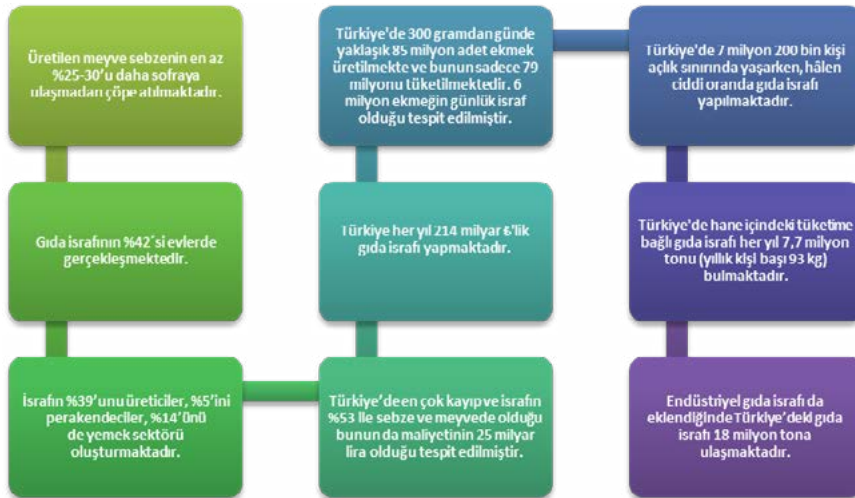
Üretilen meyve sebzenin en az %25-30'u daha sofraya ulaşmadan çöpe atılmaktadır.

Gıda israfının %42'si evlerde gerçekleşmektedir.

İsrafın %39'unu üreticiler, %5'ini perakendeciler, %14'ünü de yemek sektörü oluşturmaktadır.

Türkiye'de 300 gramdan günde yaklaşık 85 milyon adet ekmek üretilmekte ve bunun sadece 79 milyonu tüketilmektedir. 6 milyon ekmeğin günlük israf olduğu tespit edilmiştir.

Türkiye her yıl 214 milyar ₺'lik gıda israfı yapmaktadır.

Türkiye'de en çok kayıp ve israfın %53 ile sebze ve meyvede olduğu bunun da maliyetinin 25 milyar lira olduğu tespit edilmiştir.

Türkiye'de 7 milyon 200 bin kişi açlık sınırında yaşarken, hâlen ciddi oranda gıda israfı yapılmaktadır.

Türkiye'de hane içindeki tüketime bağlı gıda israfı her yıl 7,7 milyon tonu (yıllık kişi başı 93 kg) bulmaktadır.

Endüstriyel gıda israfı da eklendiğinde Türkiye'deki gıda israfı 18 milyon tona ulaşmaktadır.